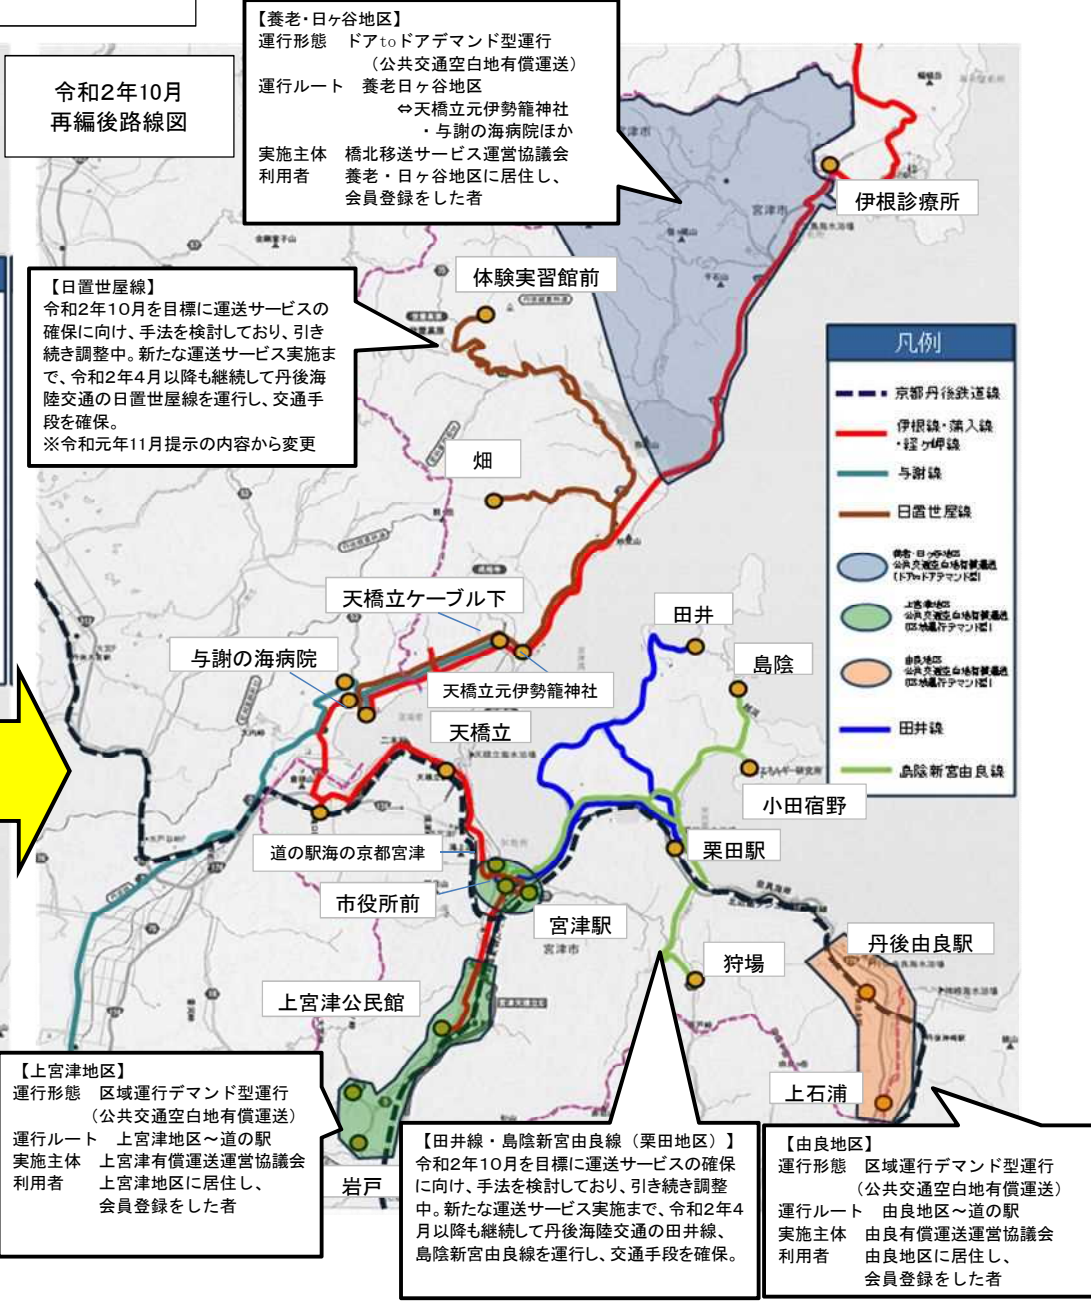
令和2年10月
再編後路線図

【養老・日ヶ谷地区】
運行形態　ドアtoドアデマンド型運行
（公共交通空白地有償運送）
運行ルート　養老日ヶ谷地区
⇔天橋立元伊勢籠神社
・与謝の海病院ほか
実施主体　橋北移送サービス運営協議会
利用者　養老・日ヶ谷地区に居住し、
会員登録をした者

伊根診療所

【日置世屋線】
令和2年10月を目標に運送サービスの確保に向け、手法を検討しており、引き続き調整中。新たな運送サービス実施まで、令和2年4月以降も継続して丹後海陸交通の日置世屋線を運行し、交通手段を確保。
※令和元年11月提示の内容から変更

体験実習館前

畑

凡例
京都丹後鉄道線
伊根線・蒲入線・経ヶ岬線
与謝線
日置世屋線
養老・日ヶ谷地区 公共交通空白地有償運送（ドアtoドアデマンド型）
上宮津地区 公共交通空白地有償運送（区域運行デマンド型）
由良地区 公共交通空白地有償運送（区域運行デマンド型）
田井線
島陰新宮由良線

天橋立ケーブル下
与謝の海病院
天橋立元伊勢籠神社
天橋立
田井
島陰
小田宿野
道の駅海の京都宮津
栗田駅
市役所前
宮津駅
丹後由良駅
狩場
上宮津公民館
上石浦
岩戸

【上宮津地区】
運行形態　区域運行デマンド型運行
（公共交通空白地有償運送）
運行ルート　上宮津地区～道の駅
実施主体　上宮津有償運送運営協議会
利用者　上宮津地区に居住し、
会員登録をした者

【田井線・島陰新宮由良線（栗田地区）】
令和2年10月を目標に運送サービスの確保に向け、手法を検討しており、引き続き調整中。新たな運送サービス実施まで、令和2年4月以降も継続して丹後海陸交通の田井線、島陰新宮由良線を運行し、交通手段を確保。

【由良地区】
運行形態　区域運行デマンド型運行
（公共交通空白地有償運送）
運行ルート　由良地区～道の駅
実施主体　由良有償運送運営協議会
利用者　由良地区に居住し、
会員登録をした者